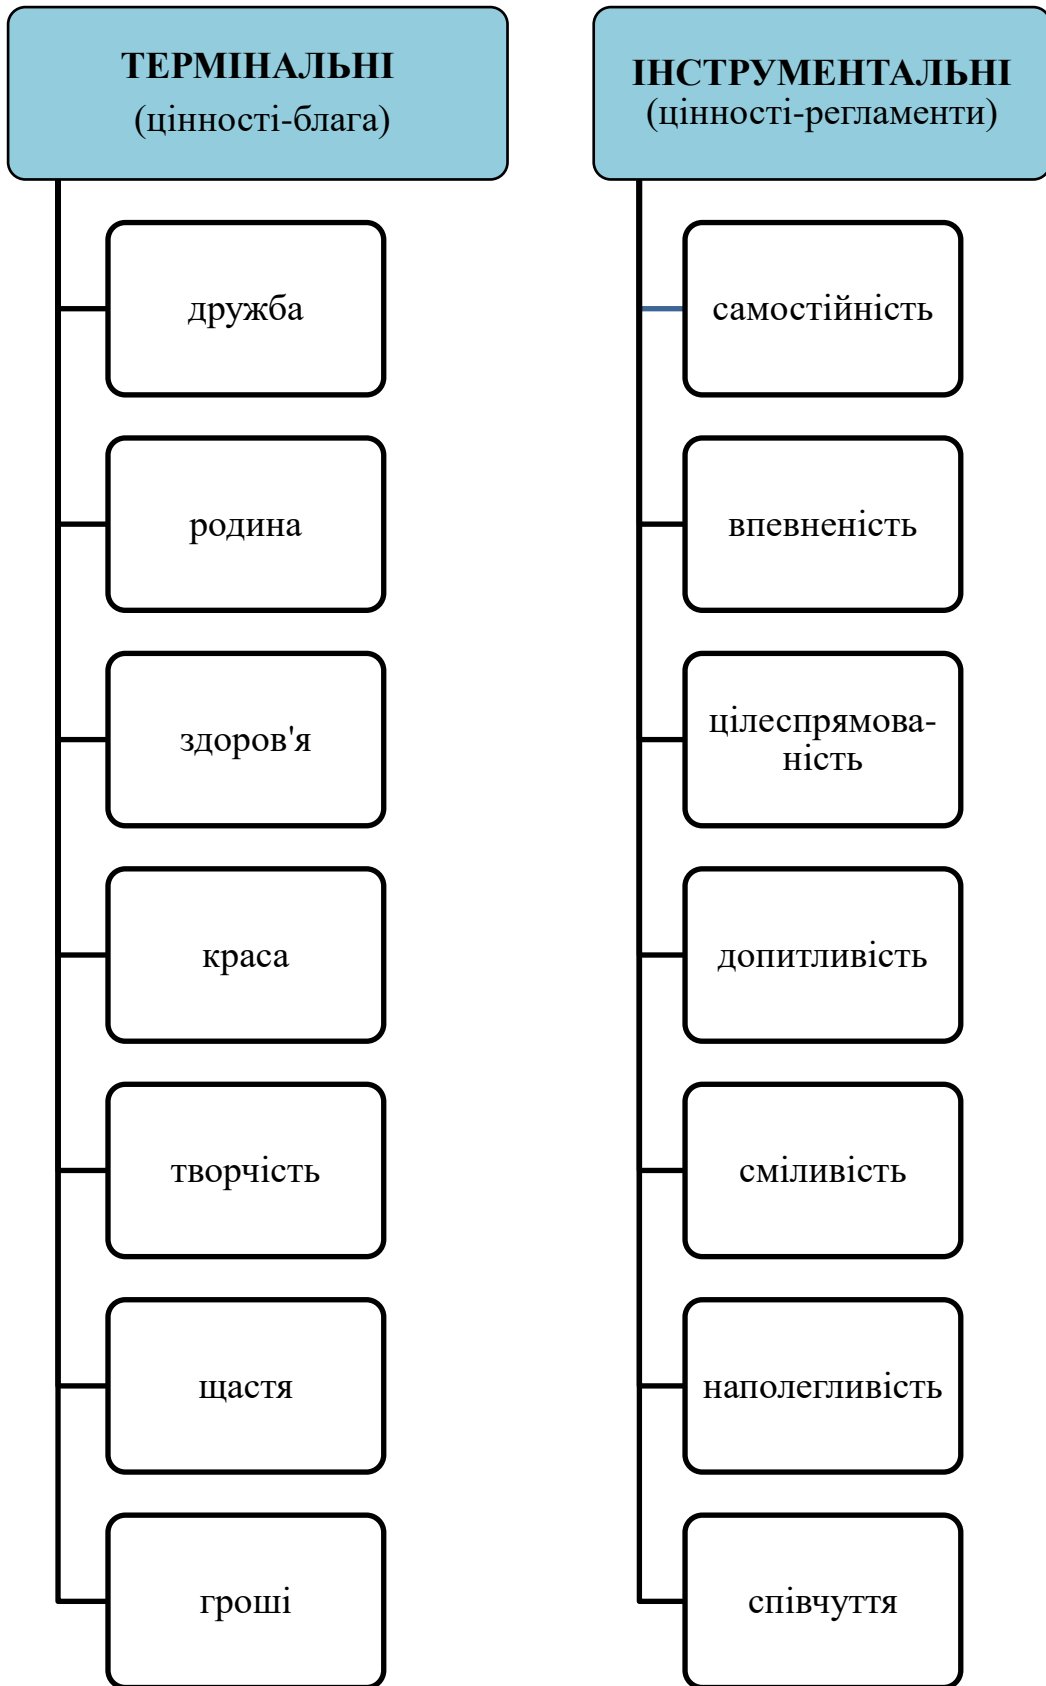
ТЕРМІНАЛЬНІ
(цінності-блага)

дружба

родина

здоров'я

краса

творчість

щастя

гроші

ІНСТРУМЕНТАЛЬНІ
(цінності-регламенти)

самостійність

впевненість

цілеспрямованість

допитливість

сміливість

наполегливість

співчуття